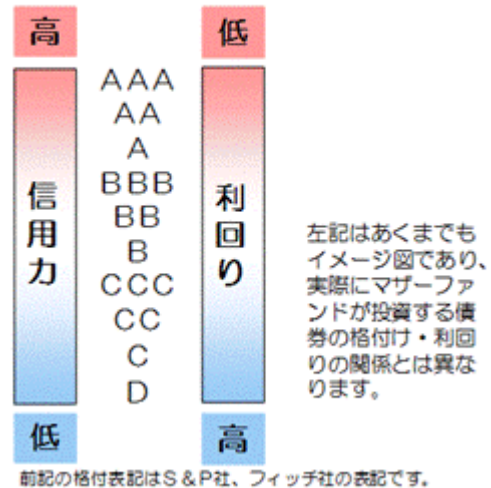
高

信用力

低

AAA
AA
A
BBB
BB
B
CCC
CC
C
D

低

利回り

高

左記はあくまでもイメージ図であり、実際にマザーファンドが投資する債券の格付け・利回りの関係とは異なります。

前記の格付表記はS＆P社、フィッチ社の表記です。